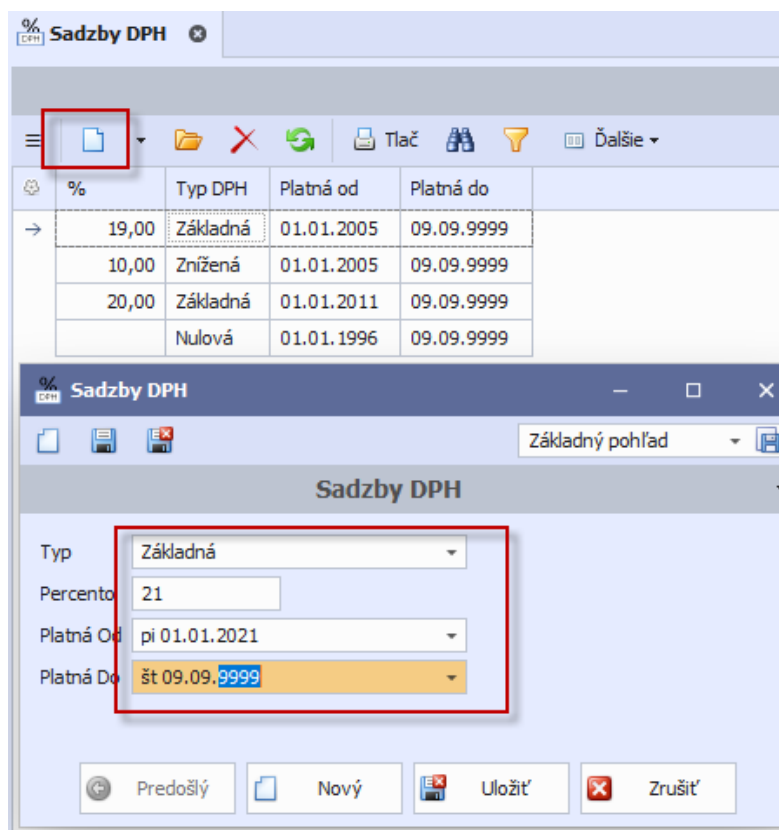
Sadzby DPH

Tlač
Ďalšie

| % | Typ DPH | Platná od | Platná do |
|---|---|---|---|
| 19,00 | Základná | 01.01.2005 | 09.09.9999 |
| 10,00 | Znížená | 01.01.2005 | 09.09.9999 |
| 20,00 | Základná | 01.01.2011 | 09.09.9999 |
| | Nulová | 01.01.1996 | 09.09.9999 |

Sadzby DPH

Základný pohľad

Sadzby DPH

Typ Základná
Percento 21
Platná Od pi 01.01.2021
Platná Do št 09.09.9999

Predošlý
Nový
Uložiť
Zrušiť